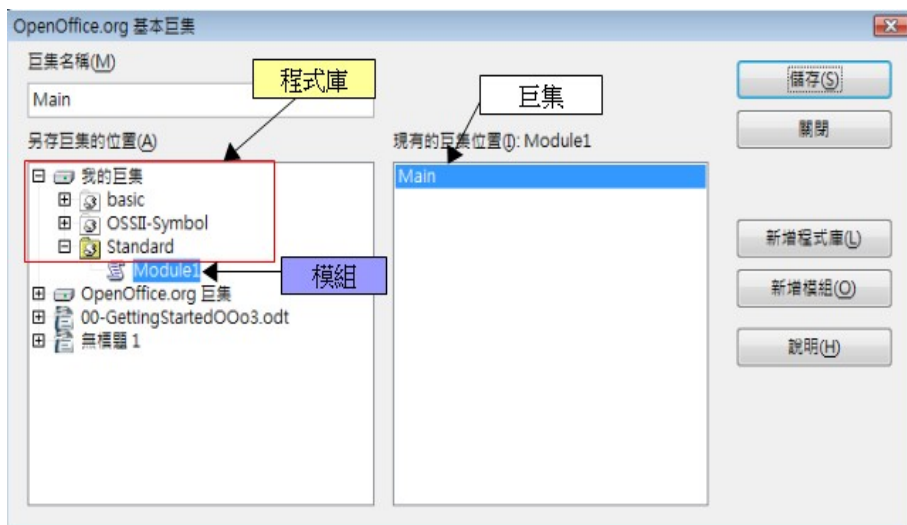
OpenOffice.org 基本巨集

巨集名稱(M)

Main

程式庫

巨集

另存巨集的位置(A)

現有的巨集位置(I): Module1

我的巨集
basic
OSSII-Symbol
Standard
Module1
模組
OpenOffice.org 巨集
00-GettingStartedOOo3.odt
無標題 1

Main

儲存(S)

關閉

新增程式庫(L)

新增模組(O)

說明(H)